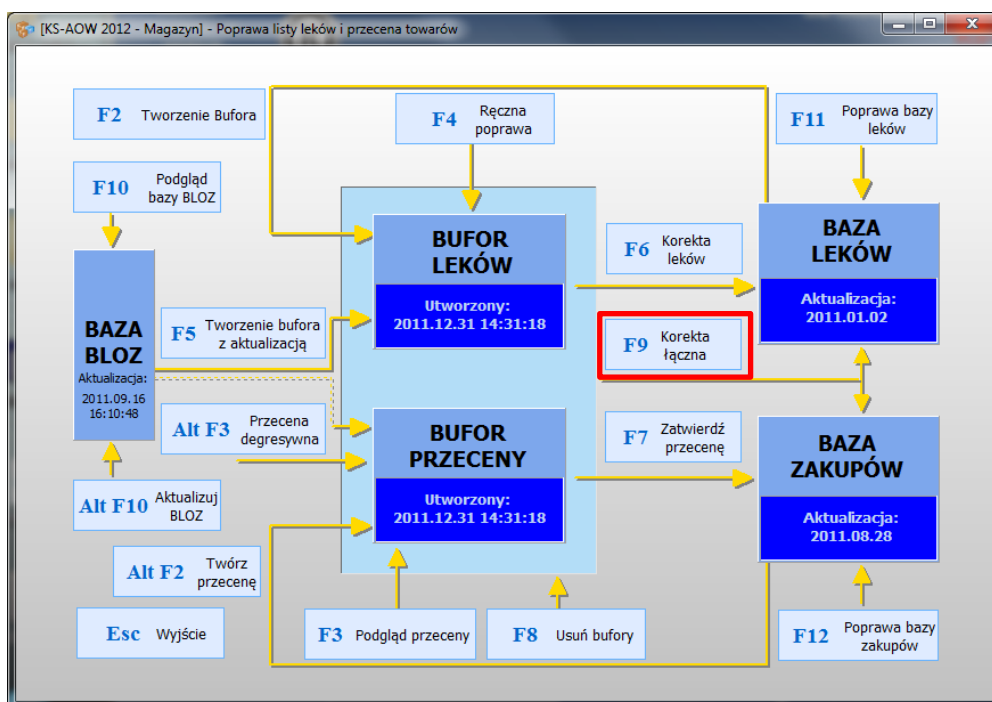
[KS-AOW 2012 - Magazyn] - Poprawa listy leków i przecena towarów

F2 Tworzenie Bufora

F10 Podgląd bazy BLOZ

BAZA BLOZ
Aktualizacja:
2011.09.16
16:10:48

F5 Tworzenie bufora z aktualizacją

Alt F3 Przecena degresywna

Alt F10 Aktualizuj BLOZ

Alt F2 Twórz przecenę

Esc Wyjście

F4 Ręczna poprawa

BUFOR LEKÓW
Utworzony:
2011.12.31 14:31:18

BUFOR PRZECENY
Utworzony:
2011.12.31 14:31:18

F3 Podgląd przeceny

F8 Usuń bufory

F6 Korekta leków

F9 Korekta łączna

F7 Zatwierdź przecenę

F11 Poprawa bazy leków

BAZA LEKÓW
Aktualizacja:
2011.01.02

BAZA ZAKUPÓW
Aktualizacja:
2011.08.28

F12 Poprawa bazy zakupów